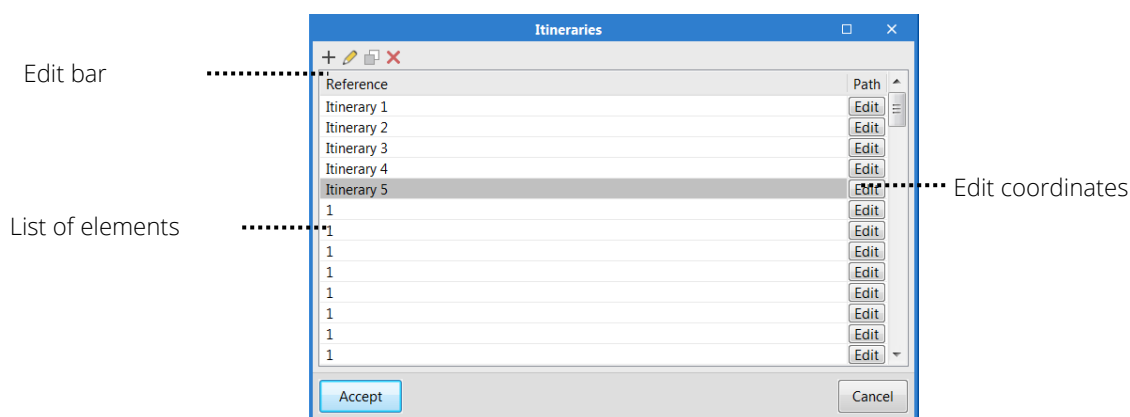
Itineraries

Edit bar

| Reference | Path |
|---|---|
| Itinerary 1 | Edit |
| Itinerary 2 | Edit |
| Itinerary 3 | Edit |
| Itinerary 4 | Edit |
| Itinerary 5 | Edit |
| 1 | Edit |
| 1 | Edit |
| 1 | Edit |
| 1 | Edit |
| 1 | Edit |
| 1 | Edit |
| 1 | Edit |
| 1 | Edit |

Edit coordinates

List of elements

Accept

Cancel